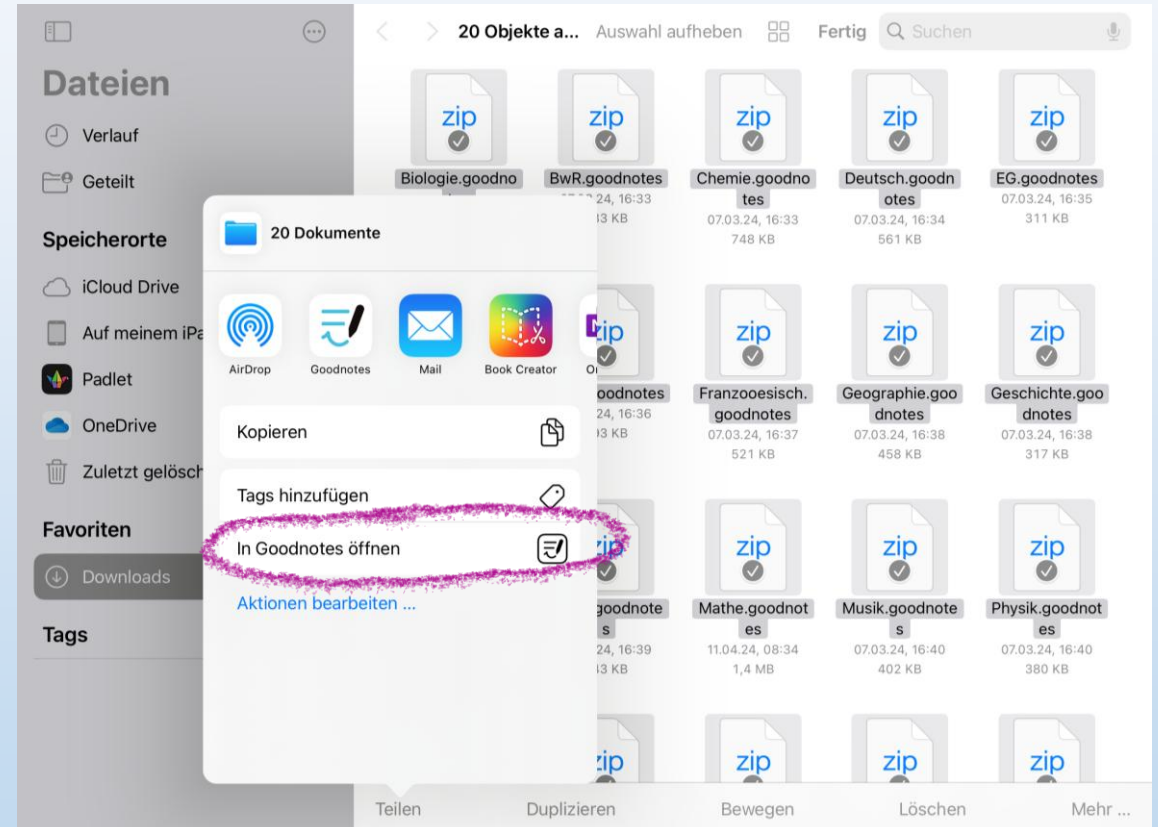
Dateien

Verlauf

Geteilt

Speicherorte

iCloud Drive

Auf meinem iPa

Padlet

OneDrive

Zuletzt gelösch

Favoriten

Downloads

Tags

20 Objekte a... Auswahl aufheben Fertig Suchen

zip Biologie.goodno

zip BwR.goodnotes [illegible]24, 16:33 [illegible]3 KB

zip Chemie.goodnotes 07.03.24, 16:33 748 KB

zip Deutsch.goodnotes 07.03.24, 16:34 561 KB

zip EG.goodnotes 07.03.24, 16:35 311 KB

20 Dokumente

AirDrop

Goodnotes

Mail

Book Creator

O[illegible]

Kopieren

Tags hinzufügen

In Goodnotes öffnen

Aktionen bearbeiten ...

zip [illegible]oodnotes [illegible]24, 16:36 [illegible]3 KB

zip Franzooesisch.goodnotes 07.03.24, 16:37 521 KB

zip Geographie.goodnotes 07.03.24, 16:38 458 KB

zip Geschichte.goodnotes 07.03.24, 16:38 317 KB

zip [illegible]goodnotes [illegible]24, 16:39 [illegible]3 KB

zip Mathe.goodnotes 11.04.24, 08:34 1,4 MB

zip Musik.goodnotes 07.03.24, 16:40 402 KB

zip Physik.goodnotes 07.03.24, 16:40 380 KB

zip

zip

zip

zip

Teilen Duplizieren Bewegen Löschen Mehr ...